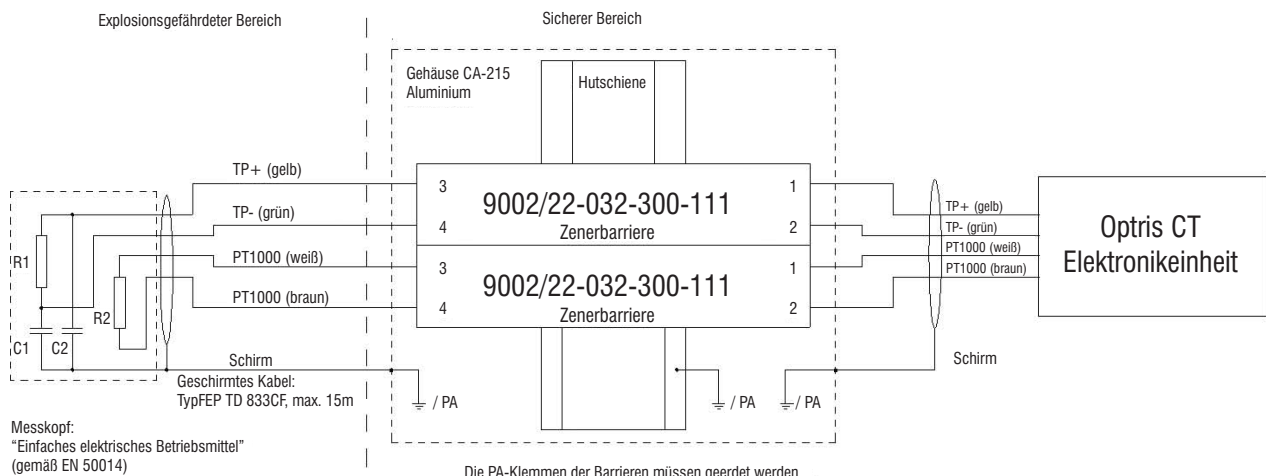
Explosionsgefährdeter Bereich

Sicherer Bereich

Gehäuse CA-215
Aluminium

Hutschiene

TP+ (gelb)

TP- (grün)

PT1000 (weiß)

PT1000 (braun)

3

4

9002/22-032-300-111
Zenerbarriere

1

2

3

4

9002/22-032-300-111
Zenerbarriere

1

2

TP+ (gelb)
TP- (grün)
PT1000 (weiß)
PT1000 (braun)

Optris CT
Elektronikeinheit

R1

R2

C1

C2

Schirm

Geschirmtes Kabel:
TypFEP TD 833CF, max. 15m

/ PA

/ PA

/ PA

Schirm

Messkopf:
"Einfaches elektrisches Betriebsmittel"
(gemäß EN 50014)

Die PA-Klemmen der Barrieren müssen geerdet werden